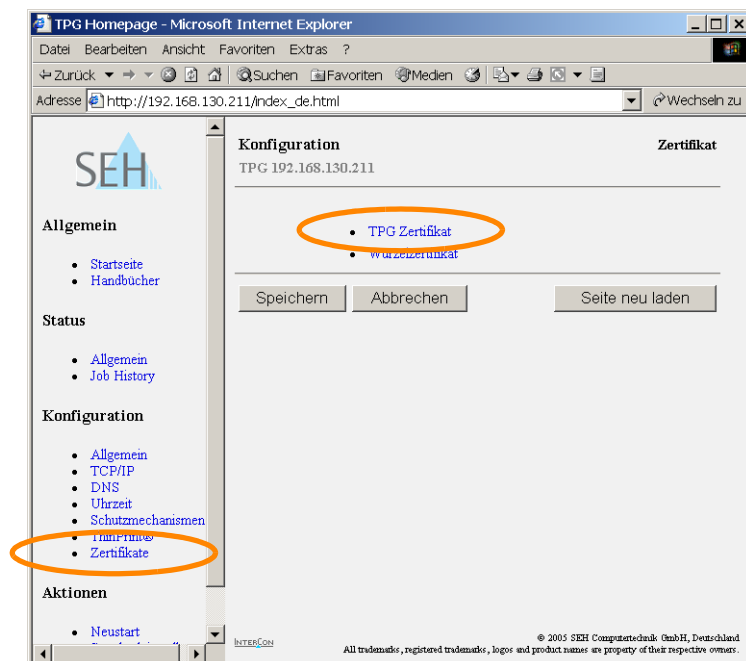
TPG Homepage - Microsoft Internet Explorer

Datei Bearbeiten Ansicht Favoriten Extras ?

Zurück Suchen Favoriten Medien

Adresse http://192.168.130.211/index_de.html Wechseln zu

SEH

Allgemein

- Startseite
- Handbücher

Status

- Allgemein
- Job History

Konfiguration

- Allgemein
- TCP/IP
- DNS
- Uhrzeit
- Schutzmechanismen
- ThinPrint®
- Zertifikate

Aktionen

- Neustart

Konfiguration
TPG 192.168.130.211

Zertifikat

- TPG Zertifikat
- Wurzelzertifikat

Speichern Abbrechen Seite neu laden

InterCon

© 2005 SEH Computertechnik GmbH, Deutschland
All trademarks, registered trademarks, logos and product names are property of their respective owners.